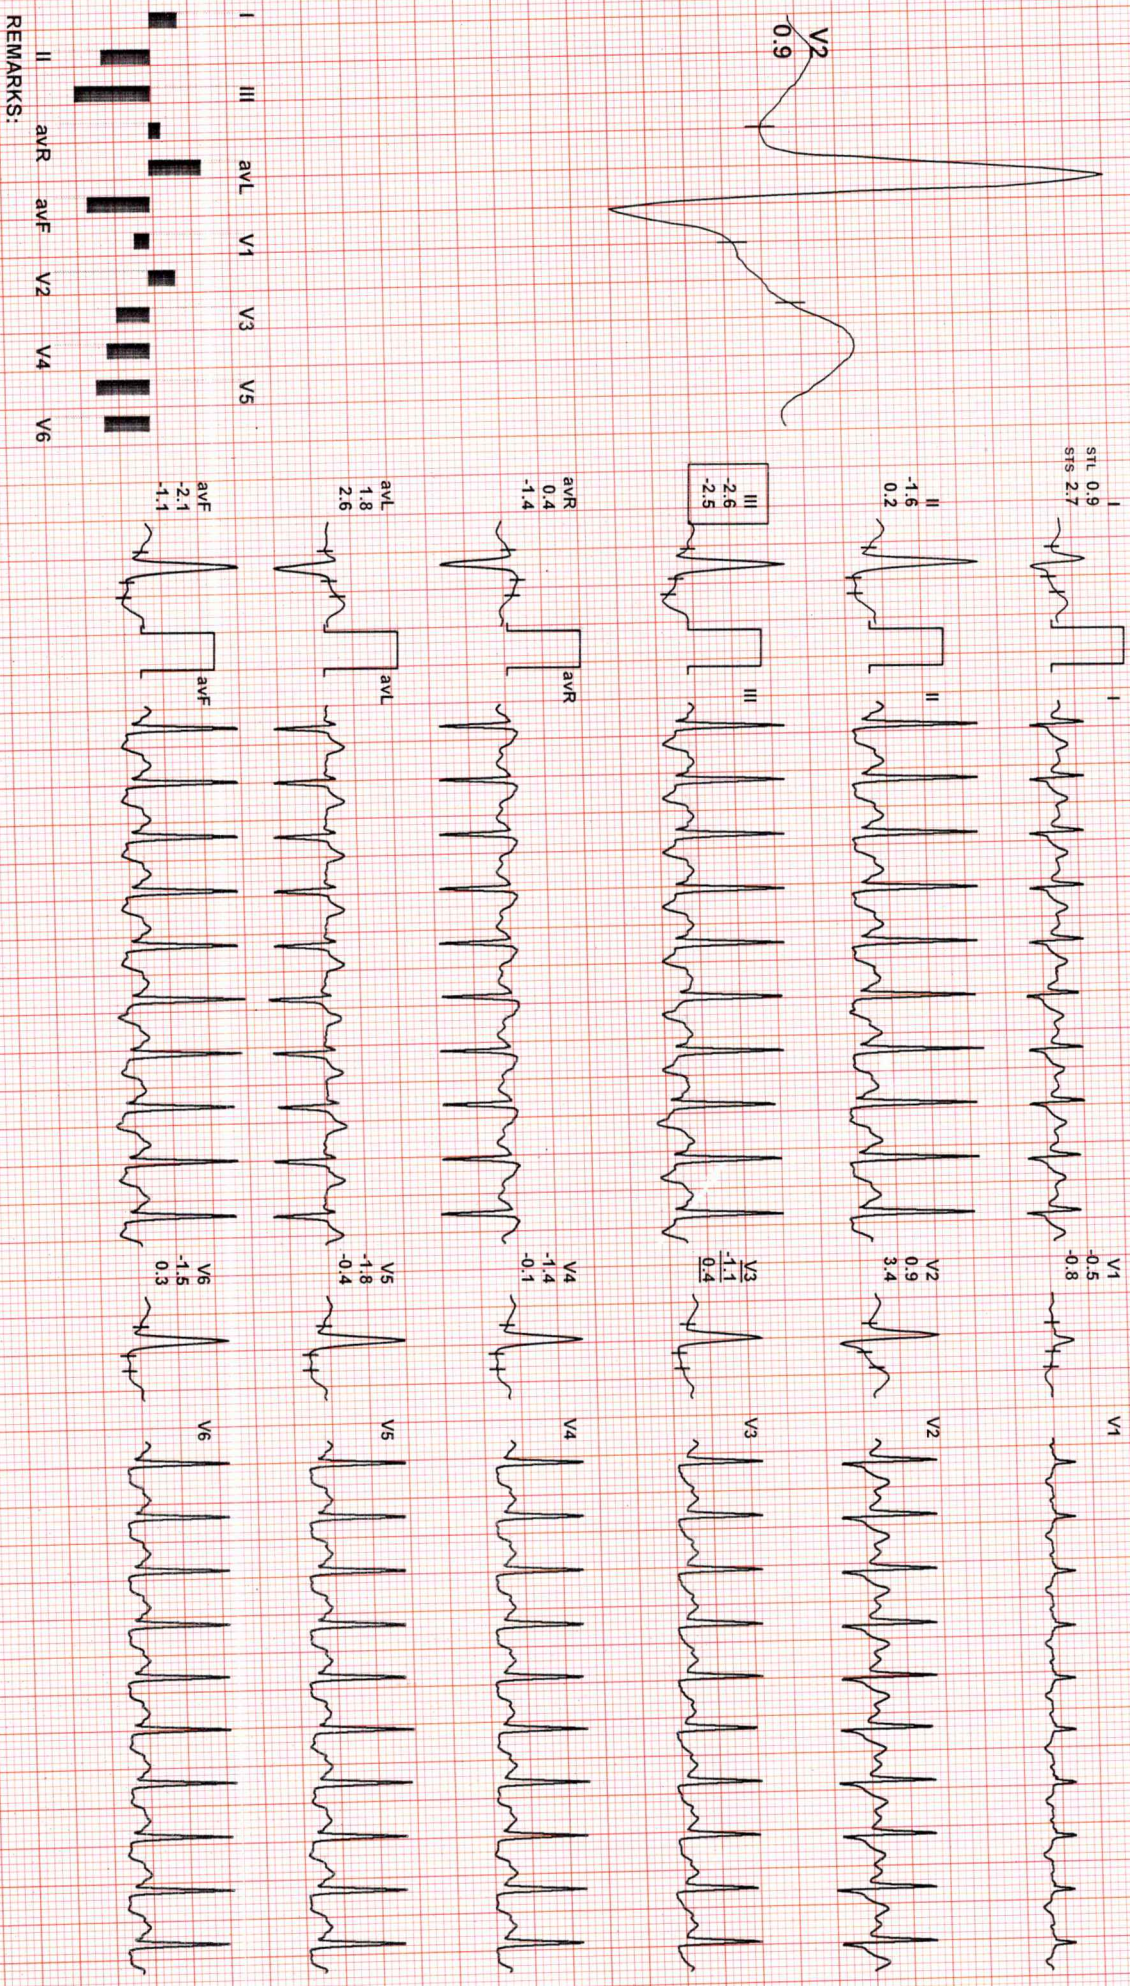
V2
0.9

I III avL V1 V3 V5

II avR avF V2 V4 V6

REMARKS:

I
STL 0.9
STS 2.7

I

II
-1.6
0.2

II

III
-2.6
-2.5

III

avR
0.4
-1.4

avR

avL
1.8
2.6

avL

avF
-2.1
-1.1

avF

V1
-0.5
-0.8

V1

V2
0.9
3.4

V2

V3
-1.1
0.4

V3

V4
-1.4
-0.1

V4

V5
-1.8
-0.4

V5

V6
-1.5
0.3

V6